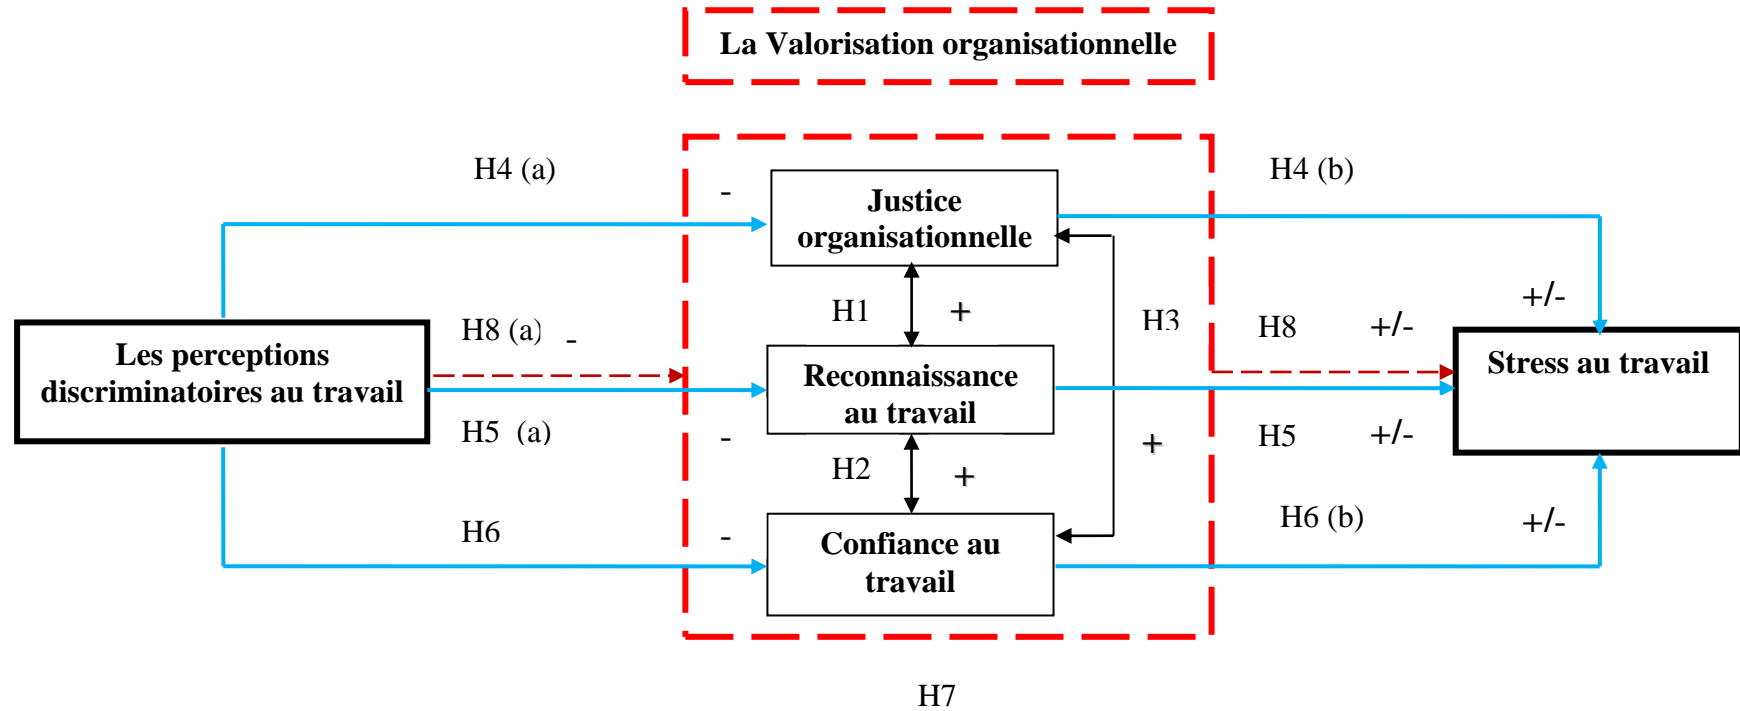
La Valorisation organisationnelle

H4 (a)

-

Justice organisationnelle

H4 (b)

Les perceptions discriminatoires au travail

H8 (a) -

H1 +

H3

H8 +/-

+/-

Stress au travail

Reconnaissance au travail

H5 (a)

-

H2 +

+

H5 +/-

H6

-

Confiance au travail

H6 (b)

+/-

H7